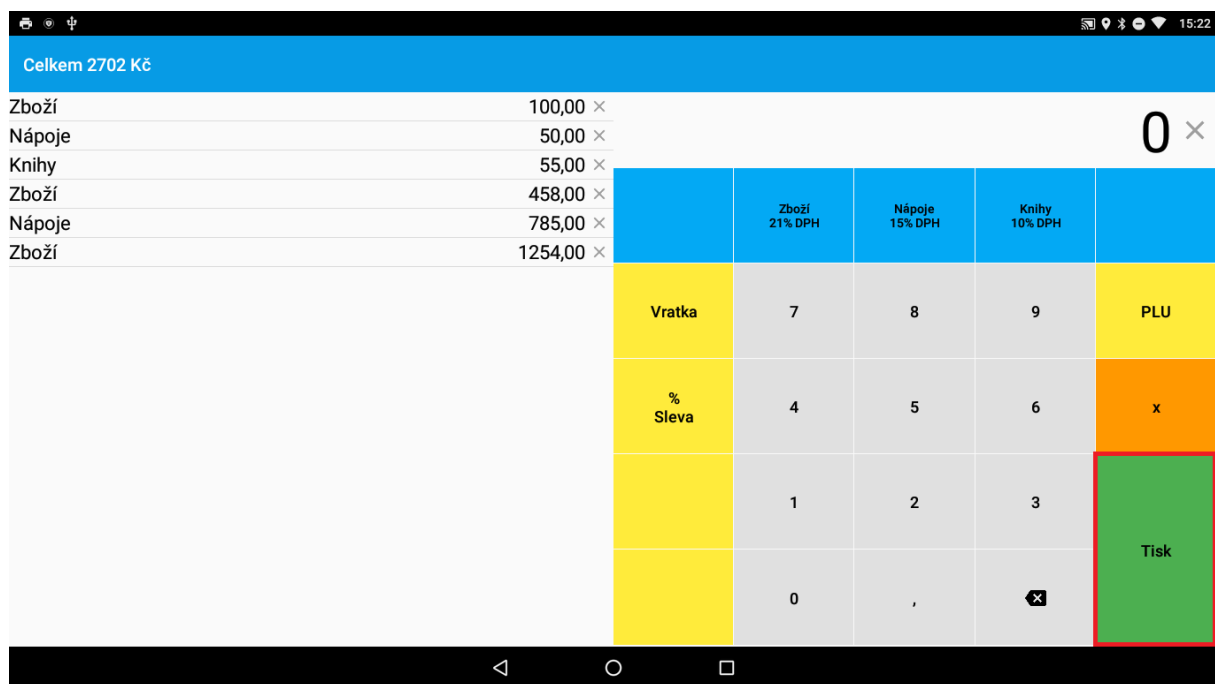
15:22

Celkem 2702 Kč

Zboží 100,00 ×
Nápoje 50,00 ×
Knihy 55,00 ×
Zboží 458,00 ×
Nápoje 785,00 ×
Zboží 1254,00 ×

0 ×

Zboží
21% DPH

Nápoje
15% DPH

Knihy
10% DPH

Vratka
7
8
9
PLU

%
Sleva
4
5
6
x

1
2
3
Tisk

0
,